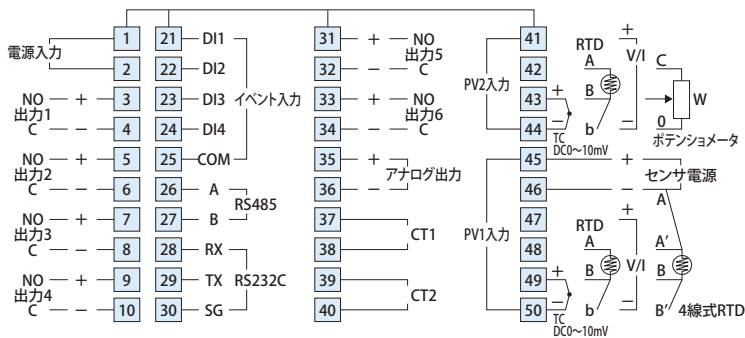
電源入力
1
2
NO + 3
出力1
C − 4
NO + 5
出力2
C − 6
NO + 7
出力3
C − 8
NO + 9
出力4
C − 10

21 DI1
22 DI2
23 DI3
24 DI4
25 COM
イベント入力
26 A
27 B
RS485
28 RX
29 TX
30 SG
RS232C

31 + NO
出力5
32 − C
33 + NO
出力6
34 − C
35 +
36 −
アナログ出力
37
38
CT1
39
40
CT2

PV2入力
41
42
43 +
44 −
TC
DC0~10mV
RTD
A
B
b
+
V/I
−
C
W
0
ポテンショメータ

45 +
46 −
センサ電源

PV1入力
47
48
49 +
50 −
TC
DC0~10mV
RTD
A
B
b
+
V/I
−
A
A'
B
B''
4線式RTD